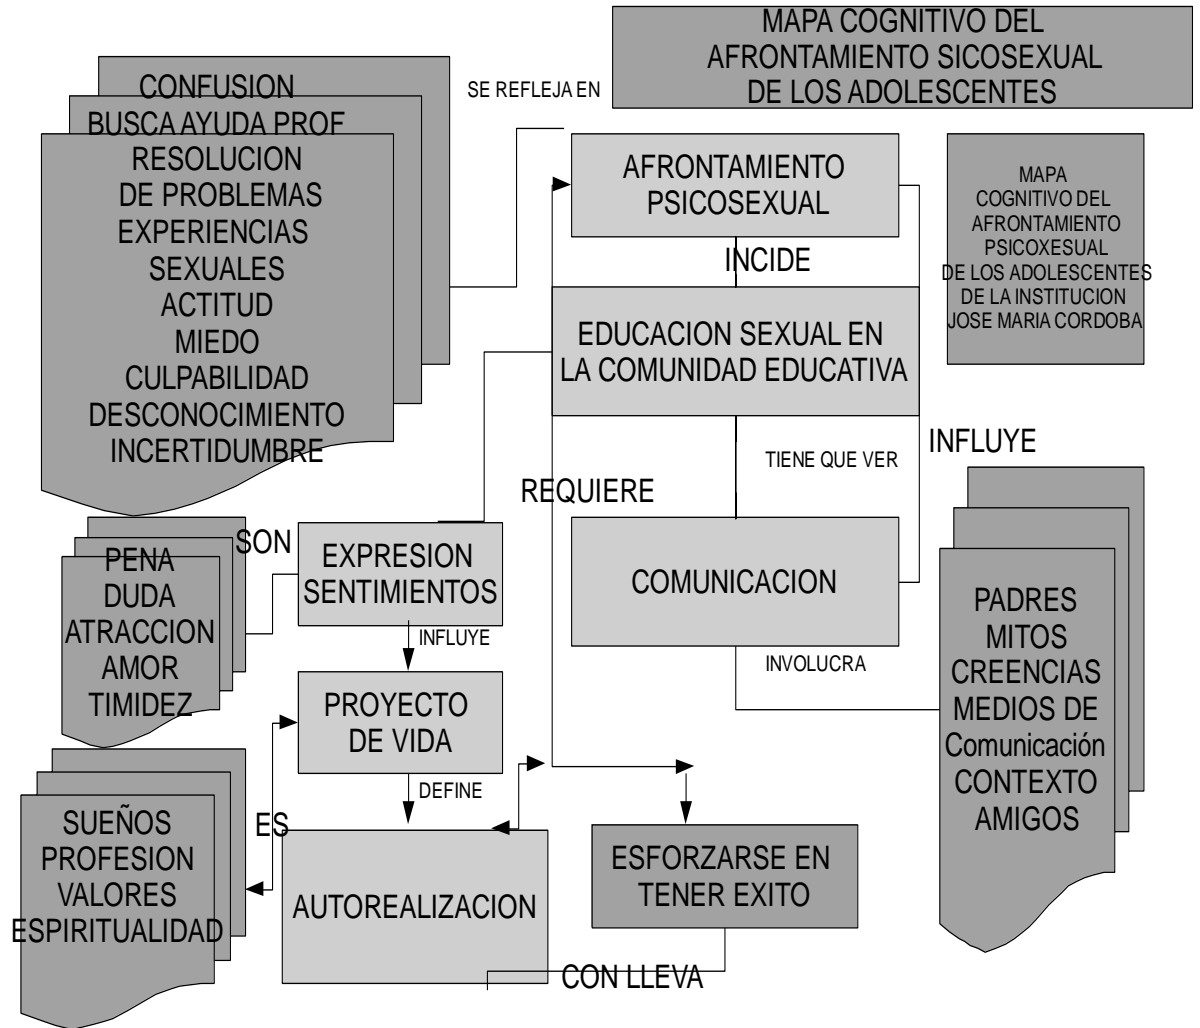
MAPA COGNITIVO DEL AFRONTAMIENTO SICOSEXUAL DE LOS ADOLESCENTES

CONFUSION
BUSCA AYUDA PROF
RESOLUCION DE PROBLEMAS
EXPERIENCIAS SEXUALES
ACTITUD
MIEDO
CULPABILIDAD
DESCONOCIMIENTO
INCERTIDUMBRE

SE REFLEJA EN

AFRONTAMIENTO PSICOSEXUAL

MAPA COGNITIVO DEL AFRONTAMIENTO PSICOXESUAL DE LOS ADOLESCENTES DE LA INSTITUCION JOSE MARIA CORDOBA

INCIDE

EDUCACION SEXUAL EN LA COMUNIDAD EDUCATIVA

INFLUYE

TIENE QUE VER

REQUIERE

SON

PENA
DUDA
ATRACCION
AMOR
TIMIDEZ

EXPRESION SENTIMIENTOS

COMUNICACION

INFLUYE

INVOLUCRA

PADRES
MITOS
CREENCIAS
MEDIOS DE Comunicación
CONTEXTO
AMIGOS

PROYECTO DE VIDA

DEFINE

ES

SUEÑOS
PROFESION
VALORES
ESPIRITUALIDAD

AUTOREALIZACION

ESFORZARSE EN TENER EXITO

CON LLEVA